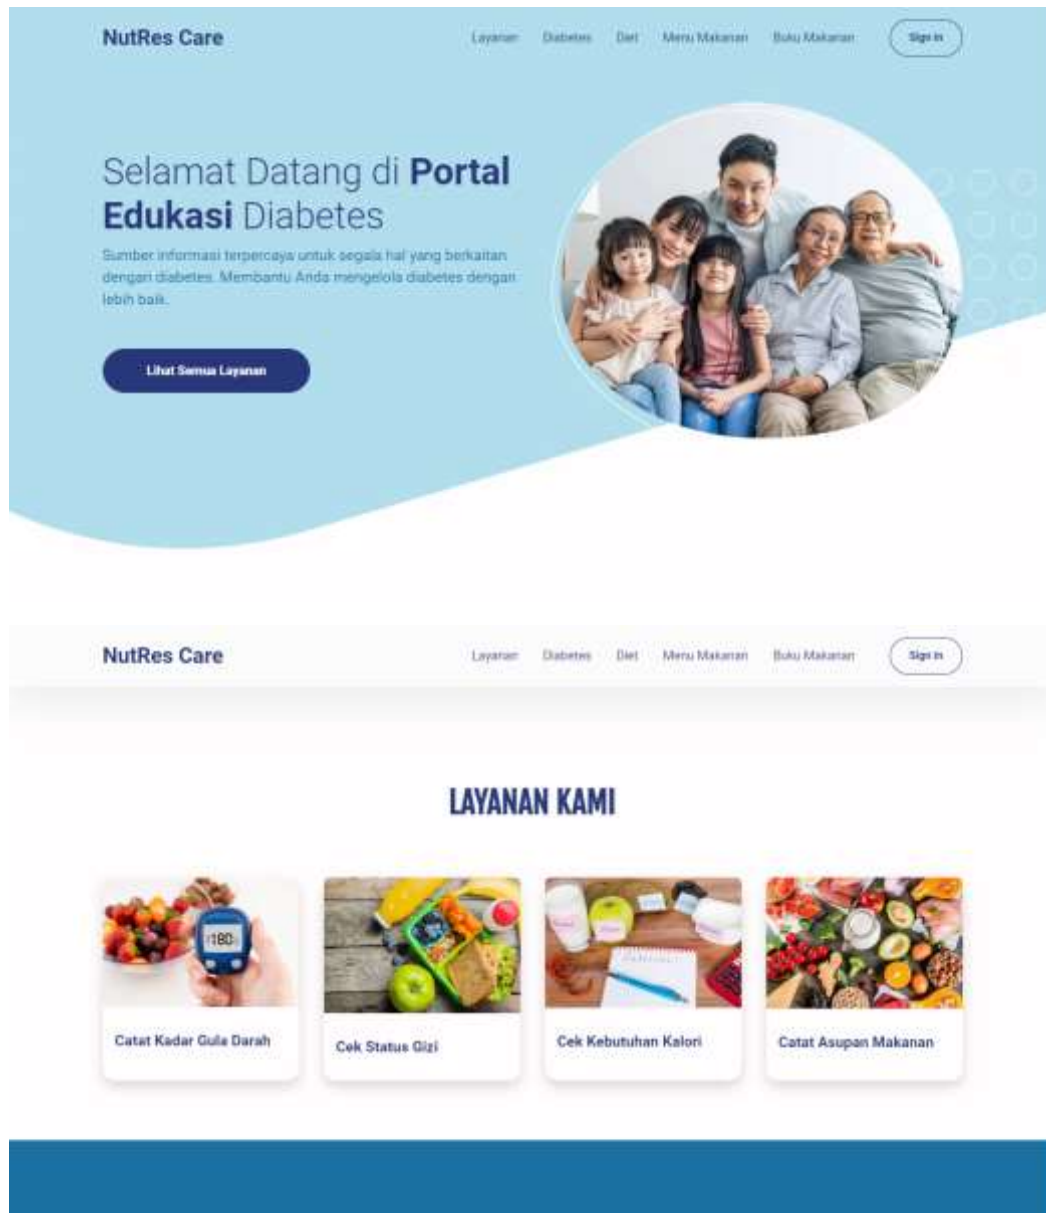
NutRes Care

Layanan Diabetes Diet Menu Makanan Buku Makanan Sign in

Selamat Datang di **Portal Edukasi** Diabetes

Sumber informasi terpercaya untuk segala hal yang berkaitan dengan diabetes. Membantu Anda mengelola diabetes dengan lebih baik.

Lihat Semua Layanan

NutRes Care

Layanan Diabetes Diet Menu Makanan Buku Makanan Sign in

LAYANAN KAMI

180

Catat Kadar Gula Darah

Cek Status Gizi

Cek Kebutuhan Kalori

Catat Asupan Makanan